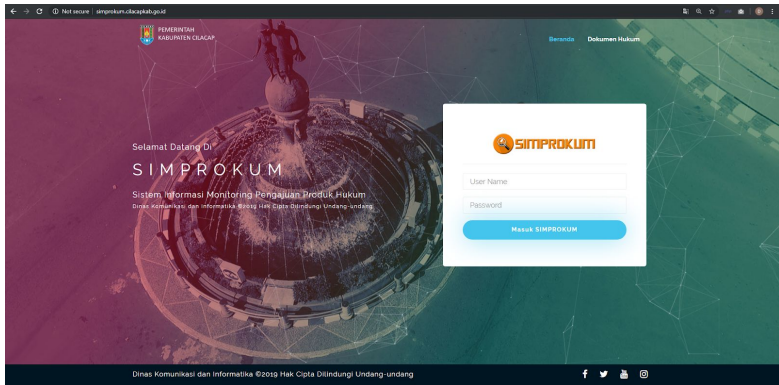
Not secure | simprokum.cilacapkab.go.id

PEMERINTAH
KABUPATEN CILACAP

Beranda Dokumen Hukum

Selamat Datang Di

SIMPROKUM

Sistem Informasi Monitoring Pengajuan Produk Hukum

Dinas Komunikasi dan Informatika ©2019 Hak Cipta Dilindungi Undang-undang

SIMPROKUM

User Name

Password

Masuk SIMPROKUM

Dinas Komunikasi dan Informatika ©2019 Hak Cipta Dilindungi Undang-undang